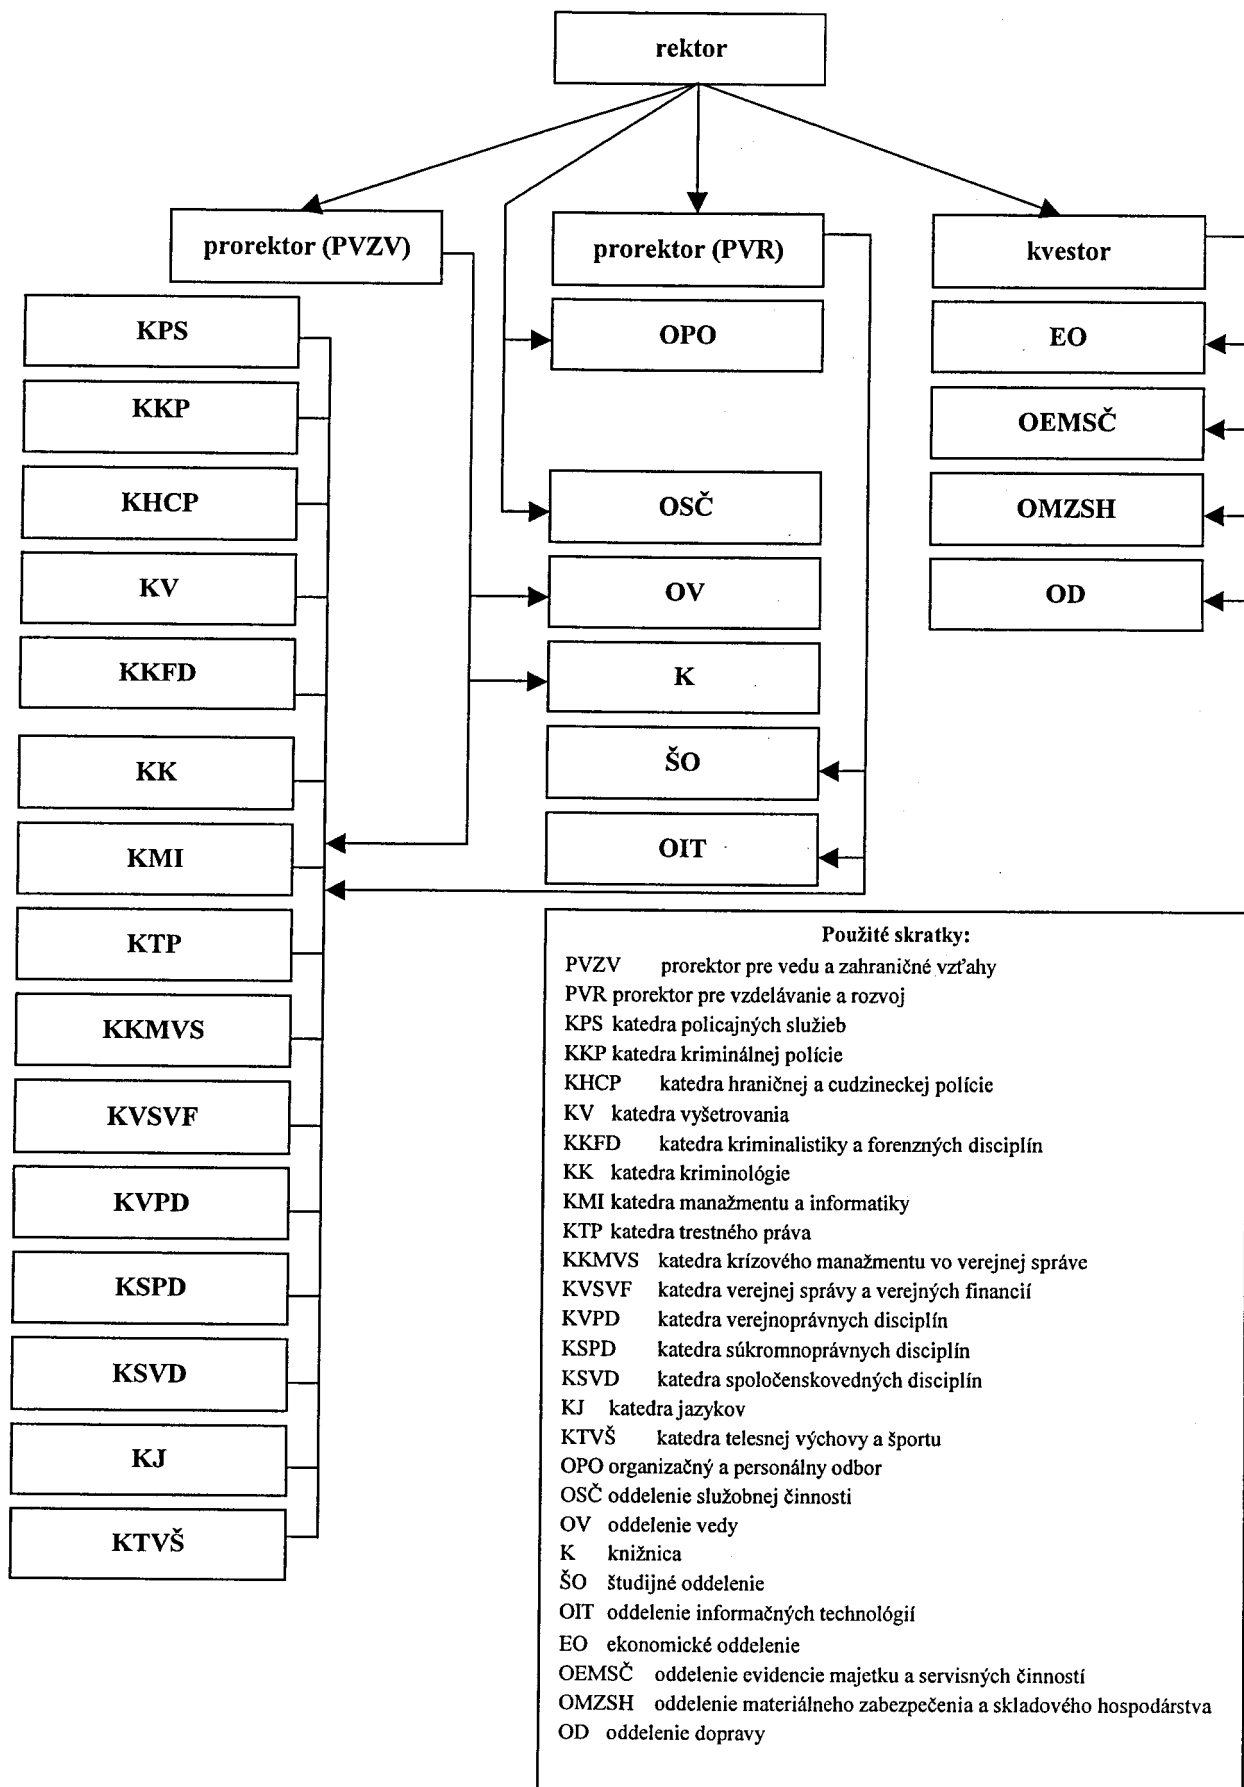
rektor

prorektor (PVZV)

prorektor (PVR)

kvestor

KPS

KKP

KHCP

KV

KKFD

KK

KMI

KTP

KKMVS

KVSVF

KVPD

KSPD

KSVD

KJ

KTVŠ

OPO

OSČ

OV

K

ŠO

OIT

EO

OEMSČ

OMZSH

OD

Použité skratky:
PVZV prorektor pre vedu a zahraničné vzťahy
PVR prorektor pre vzdelávanie a rozvoj
KPS katedra policajných služieb
KKP katedra kriminálnej polície
KHCP katedra hraničnej a cudzineckej polície
KV katedra vyšetrovania
KKFD katedra kriminalistiky a forenzných disciplín
KK katedra kriminológie
KMI katedra manažmentu a informatiky
KTP katedra trestného práva
KKMVS katedra krízového manažmentu vo verejnej správe
KVSVF katedra verejnej správy a verejných financií
KVPD katedra verejnoprávnych disciplín
KSPD katedra súkromnoprávnych disciplín
KSVD katedra spoločenskovedných disciplín
KJ katedra jazykov
KTVŠ katedra telesnej výchovy a športu
OPO organizačný a personálny odbor
OSČ oddelenie služobnej činnosti
OV oddelenie vedy
K knižnica
ŠO študijné oddelenie
OIT oddelenie informačných technológií
EO ekonomické oddelenie
OEMSČ oddelenie evidencie majetku a servisných činností
OMZSH oddelenie materiálneho zabezpečenia a skladového hospodárstva
OD oddelenie dopravy